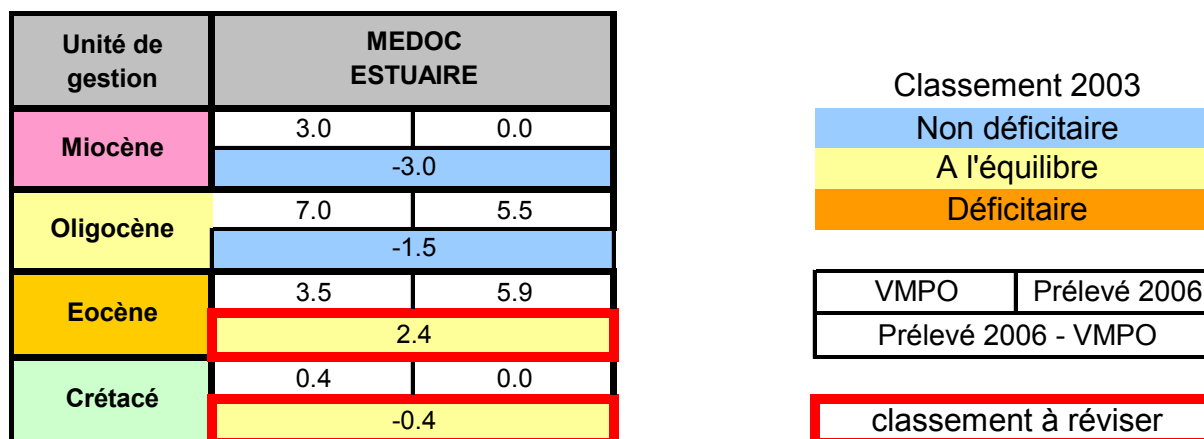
| Unité de gestion | MEDOC ESTUAIRE | |
|---|---|---|
| Miocène | 3.0 | 0.0 |
| | -3.0 | |
| Oligocène | 7.0 | 5.5 |
| | -1.5 | |
| Eocène | 3.5 | 5.9 |
| | 2.4 | |
| Crétacé | 0.4 | 0.0 |
| | -0.4 | |

Classement 2003
Non déficitaire
A l'équilibre
Déficitaire

| VMPO | Prélevé 2006 |
|---|---|
| Prélevé 2006 - VMPO | |

classement à réviser